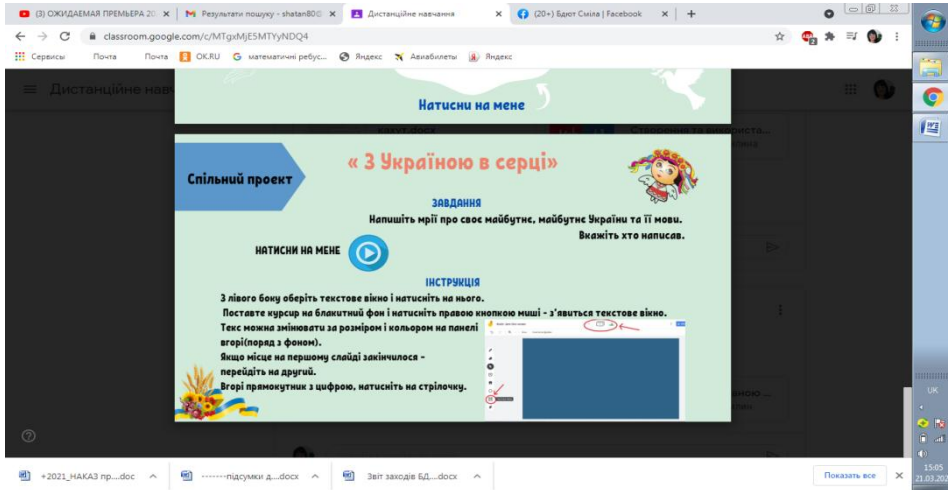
(3) ОЖИДАЕМАЯ ПРЕМЬЕРА 20 ×
Результати пошуку - shatan80 ×
Дистанційне навчання ×
(20+) Бдют Сміла | Facebook ×
+
classroom.google.com/c/MTgxMjE5MTYyNDQ4
Сервисы Почта Почта OK.RU математичні ребус... Яндекс Авиабилеты Яндекс
Дистанційне навч

Натисни на мене

Спільний проект

« З Україною в серці»

ЗАВДАННЯ
Напишіть мрії про своє майбутнє, майбутнє України та її мови.
Вкажіть хто написав.

НАТИСНИ НА МЕНЕ

ІНСТРУКЦІЯ
З лівого боку оберіть текстове вікно і натисніть на нього.
Поставте курсор на блакитний фон і натисніть правою кнопкою миші - з'явиться текстове вікно.
Текс можна змінювати за розміром і кольором на панелі вгорі(поряд з фоном).
Якщо місце на першому слайді закінчилося - перейдіть на другий.
Вгорі прямокутник з цифрою, натисніть на стрілочку.

какут.docx
Створення та використа...

+2021_НАКАЗ пр....doc
-------підсумки д....docx
Звіт заходів БД....docx
Показать все
UK
15:05
21.03.202